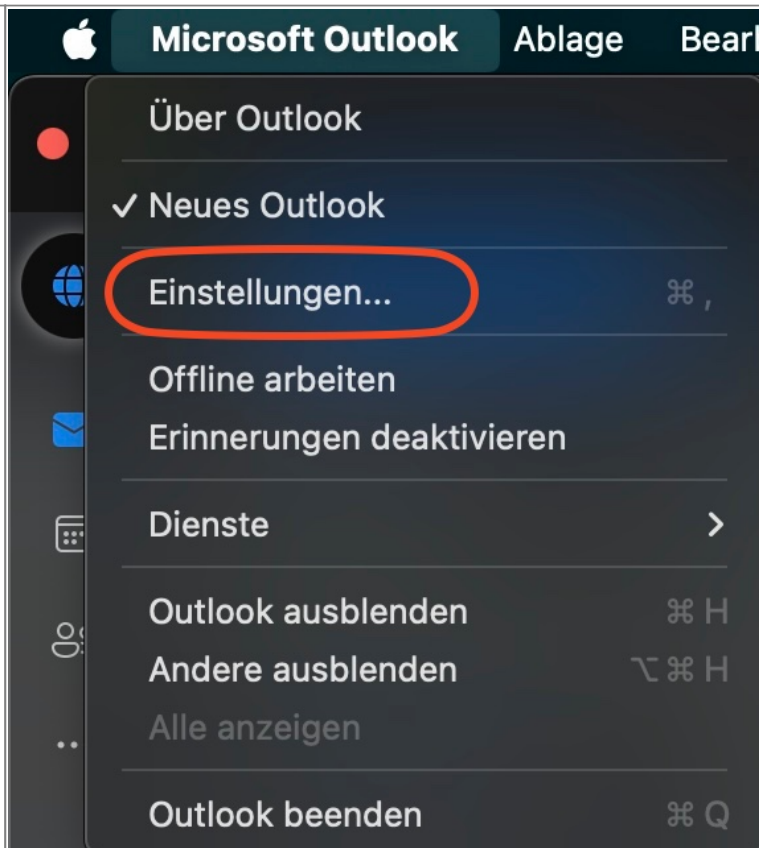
Microsoft Outlook Ablage Bearl

Über Outlook

✓ Neues Outlook

Einstellungen... ⌘ ,

Offline arbeiten

Erinnerungen deaktivieren

Dienste >

Outlook ausblenden ⌘ H

Andere ausblenden ⌥ ⌘ H

Alle anzeigen

Outlook beenden ⌘ Q